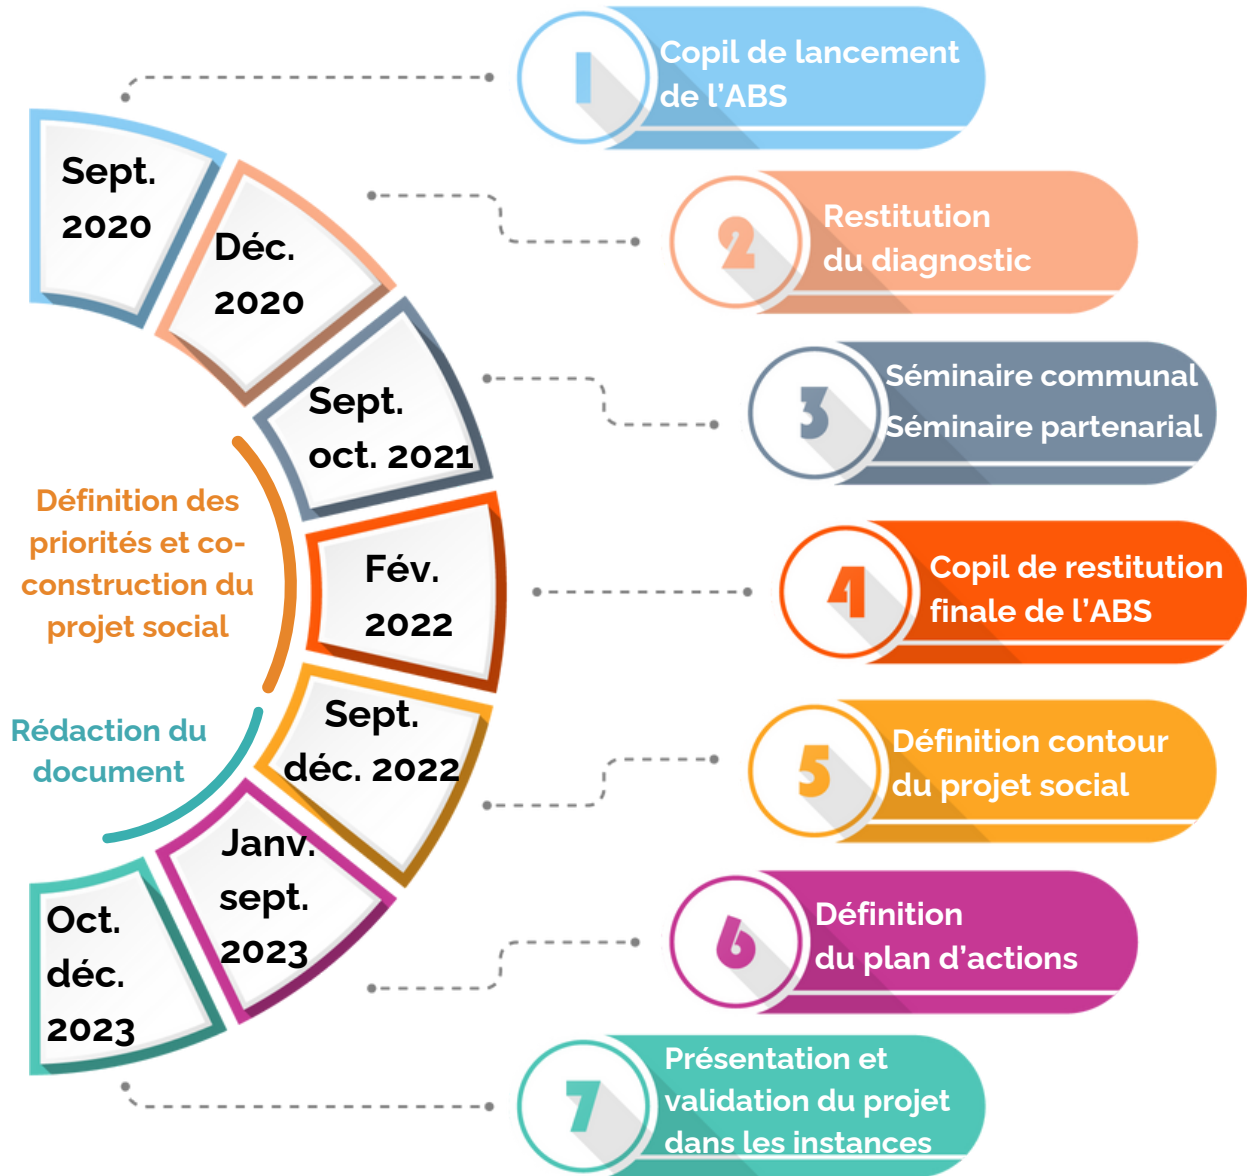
Sept. 2020

Déc. 2020

Sept. oct. 2021

Fév. 2022

Sept. déc. 2022

Janv. sept. 2023

Oct. déc. 2023

Définition des priorités et co-construction du projet social

Rédaction du document

1 Copil de lancement de l'ABS

2 Restitution du diagnostic

3 Séminaire communal Séminaire partenarial

4 Copil de restitution finale de l'ABS

5 Définition contour du projet social

6 Définition du plan d'actions

7 Présentation et validation du projet dans les instances